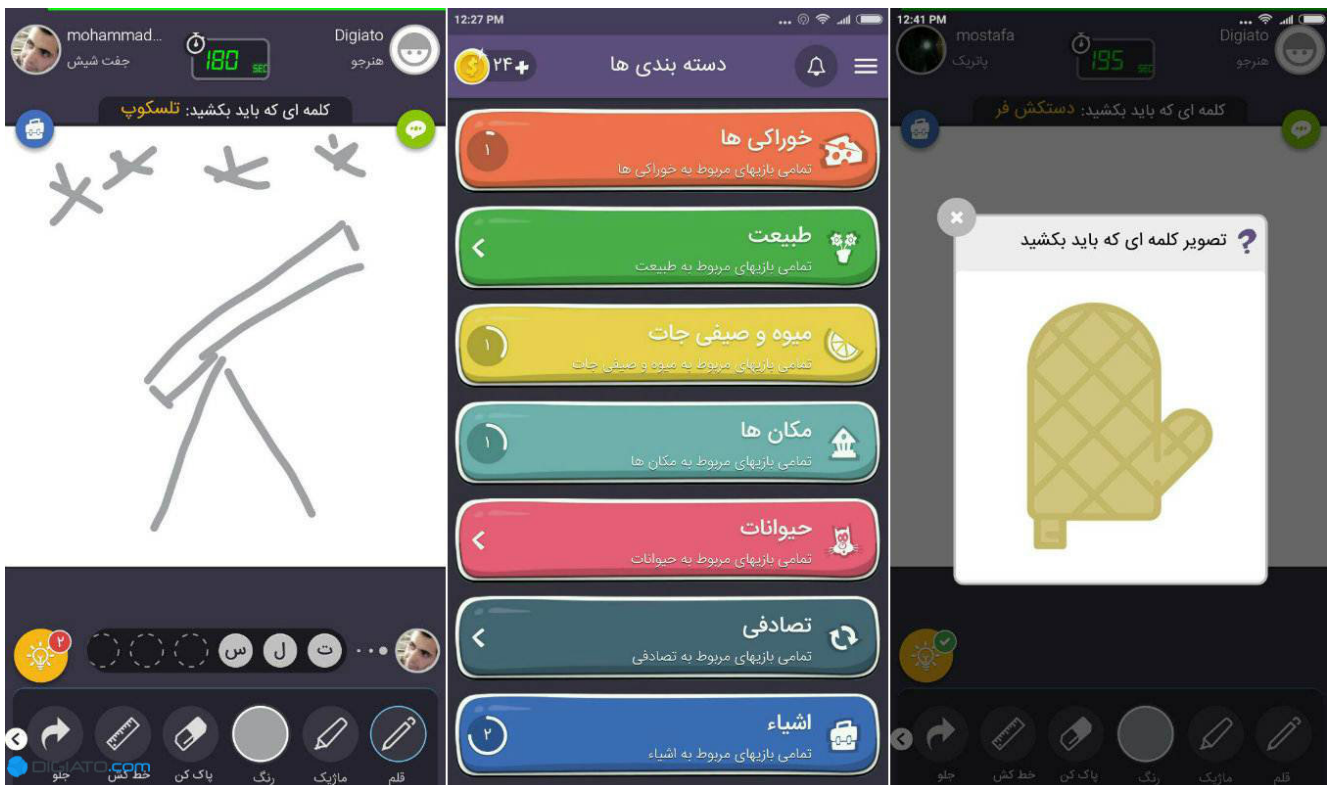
mohammad...
جفت شیش

180 SEC

Digiato
هنرجو

کلمه ای که باید بکشید: تلسکوپ

۲

ت ل س

جلو خط کش پاک کن رنگ ماژیک قلم

DIGIATO.com

12:27 PM

۲۴

دسته بندی ها

خوراکی ها
تمامی بازیهای مربوط به خوراکی ها
۱

طبیعت
تمامی بازیهای مربوط به طبیعت

میوه و صیفی جات
تمامی بازیهای مربوط به میوه و صیفی جات
۱

مکان ها
تمامی بازیهای مربوط به مکان ها
۱

حیوانات
تمامی بازیهای مربوط به حیوانات

تصادفی
تمامی بازیهای مربوط به تصادفی

اشیاء
تمامی بازیهای مربوط به اشیاء
۲

12:41 PM

mostafa
پاتریک

195 SEC

Digiato
هنرجو

کلمه ای که باید بکشید: دستکش فر

تصویر کلمه ای که باید بکشید

جلو خط کش پاک کن رنگ ماژیک قلم